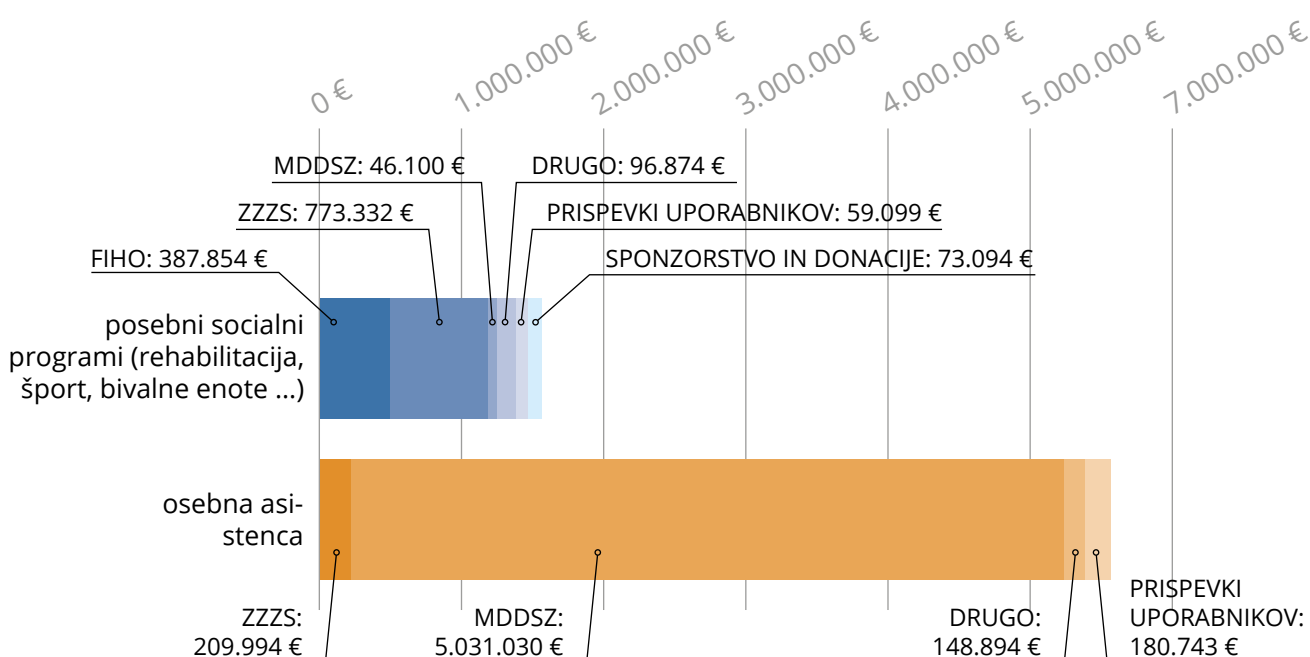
0 €
1.000.000 €
2.000.000 €
3.000.000 €
4.000.000 €
5.000.000 €
7.000.000 €

MDDSZ: 46.100 €
DRUGO: 96.874 €
ZZZS: 773.332 €
PRISPEVKI UPORABNIKOV: 59.099 €
FIHO: 387.854 €
SPONZORSTVO IN DONACIJE: 73.094 €

posebni socialni programi (rehabilitacija, šport, bivalne enote ...)

osebna asistenca

ZZZS: 209.994 €
MDDSZ: 5.031.030 €
DRUGO: 148.894 €
PRISPEVKI UPORABNIKOV: 180.743 €